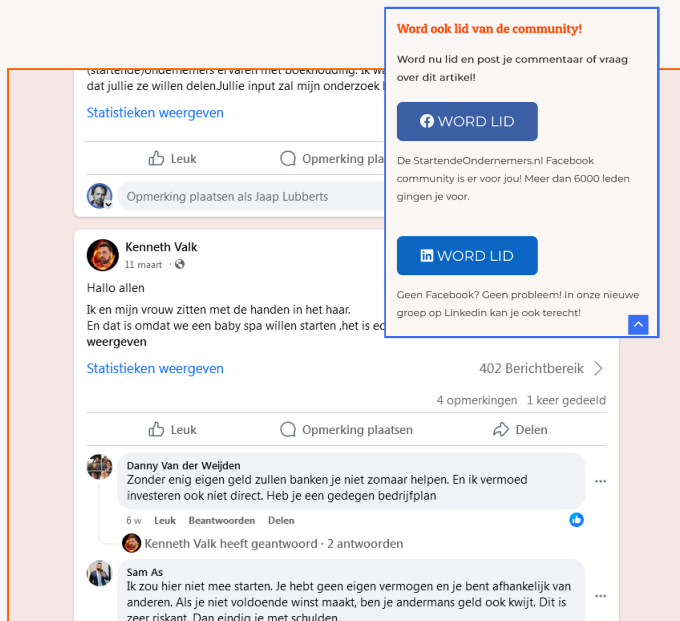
(startende)ondernemers ervaren met boekhouding. Ik wa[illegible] dat jullie ze willen delen.Jullie input zal mijn onderzoek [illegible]

Statistieken weergeven

Leuk
Opmerking plaats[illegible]

Opmerking plaatsen als Jaap Lubberts

Kenneth Valk
11 maart ·

Hallo allen
Ik en mijn vrouw zitten met de handen in het haar.
En dat is omdat we een baby spa willen starten ,het is ec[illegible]
weergeven

Statistieken weergeven
402 Berichtbereik

4 opmerkingen 1 keer gedeeld

Leuk
Opmerking plaatsen
Delen

Danny Van der Weijden
Zonder enig eigen geld zullen banken je niet zomaar helpen. En ik vermoed investeren ook niet direct. Heb je een gedegen bedrijfplan

6 w Leuk Beantwoorden Delen

Kenneth Valk heeft geantwoord · 2 antwoorden

Sam As
Ik zou hier niet mee starten. Je hebt geen eigen vermogen en je bent afhankelijk van anderen. Als je niet voldoende winst maakt, ben je andermans geld ook kwijt. Dit is zeer riskant. Dan eindig je met schulden.

Word ook lid van de community!

Word nu lid en post je commentaar of vraag over dit artikel!

WORD LID

De StartendeOndernemers.nl Facebook community is er voor jou! Meer dan 6000 leden gingen je voor.

WORD LID

Geen Facebook? Geen probleem! In onze nieuwe groep op Linkedin kan je ook terecht!